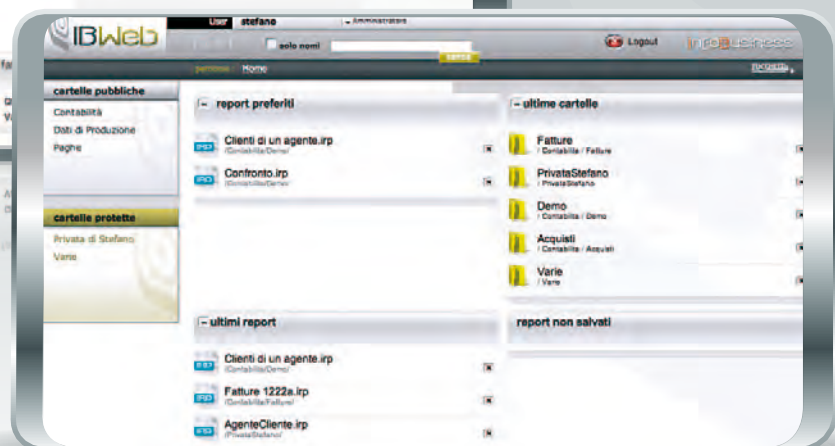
IBWeb

User stefano

Amministratore

solo nomi

cerca

Logout

InfoBusiness

percorso: Home

cartelle pubbliche

Contabilità

Dati di Produzione

Paghe

cartelle protette

Privata di Stefano

Varie

– report preferiti

Clienti di un agente.irp
/Contabilita/Demo/

Confronto.irp
/Contabilita/Demo/

– ultime cartelle

Fatture
/ Contabilita / Fatture

PrivataStefano
/ PrivataStefano

Demo
/ Contabilita / Demo

Acquisti
/ Contabilita / Acquisti

Varie
/ Varie

– ultimi report

Clienti di un agente.irp
/Contabilita/Demo/

Fatture 1222a.irp
/Contabilita/Fatture/

AgenteCliente.irp
/PrivataStefano/

report non salvati